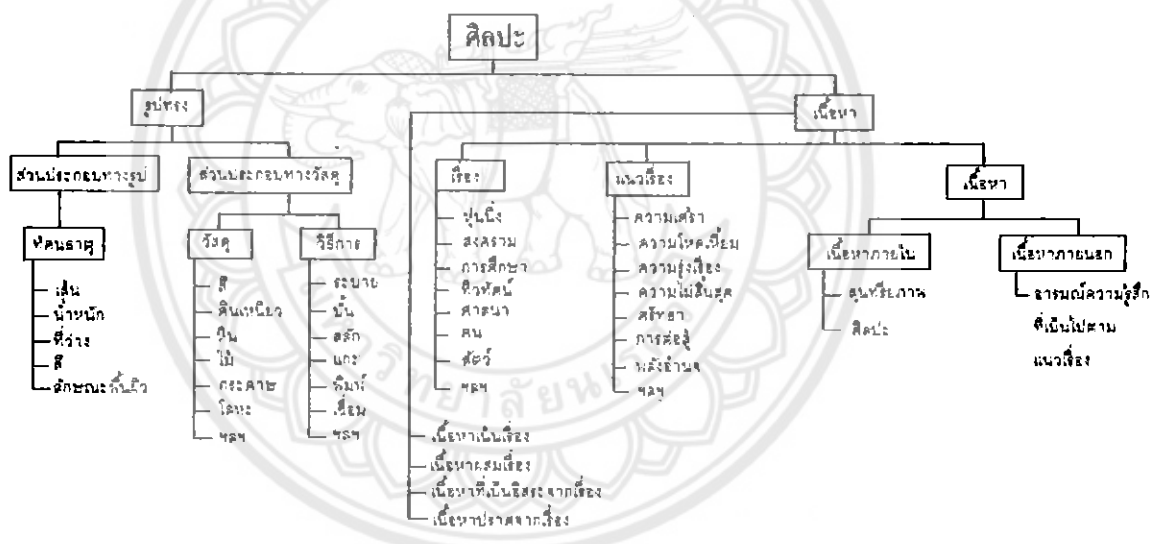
ศิลปะ

รูปทรง

ส่วนประกอบทางรูป

ทัศนธาตุ

เส้น
น้ำหนัก
ที่ว่าง
สี
ลักษณะพื้นผิว

ส่วนประกอบทางวัสดุ

วัสดุ

สี
ดินเหนียว
หิน
ไม้
กระดาษ
โลหะ
ฯลฯ

วิธีการ

ระบาย
ปั้น
สลัก
แกะ
พิมพ์
เชื่อม
ฯลฯ

เนื้อหา

เรื่อง

ชุมนุม
สงคราม
การศึกษา
ศิลปะ
ศาสนา
คน
สัตว์
ฯลฯ

แนวเรื่อง

ความเศร้า
ความโหดเหี้ยม
ความรุ่งเรือง
ความไม่สิ้นสุด
ศรัทธา
การต่อสู้
พลังอำนาจ
ฯลฯ

เนื้อหาเป็นเรื่อง
เนื้อหาผสมเรื่อง
เนื้อหาที่เป็นอิสระจากเรื่อง
เนื้อหาปราศจากเรื่อง

เนื้อหา

เนื้อหาภายใน

สุนทรียภาพ
ศิลปะ

เนื้อหาภายนอก

อารมณ์ความรู้สึกที่เป็นไปตามแนวเรื่อง